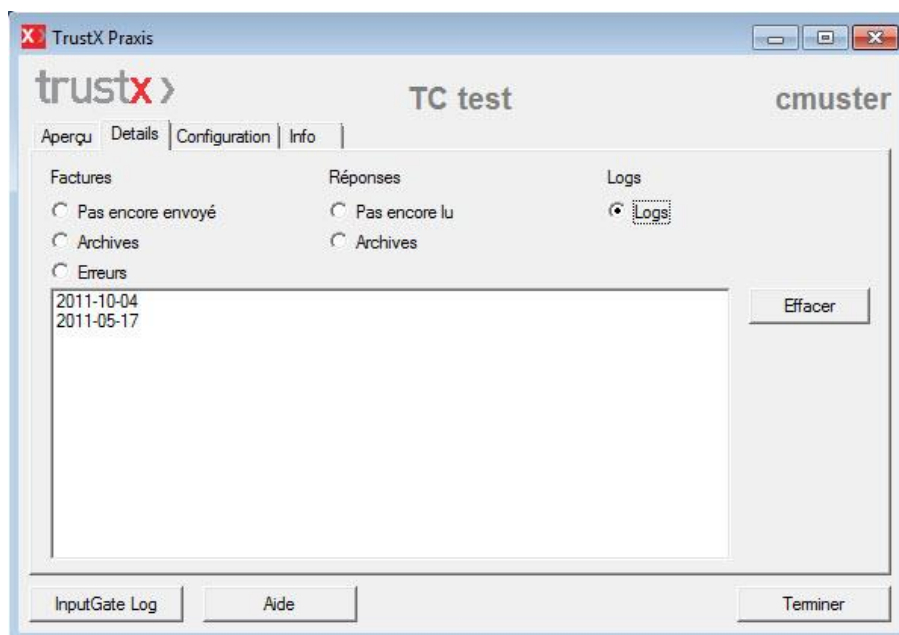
TrustX Praxis

trustx›

TC test

cmuster

Aperçu | Details | Configuration | Info

Factures
Pas encore envoyé
Archives
Erreurs

Réponses
Pas encore lu
Archives

Logs
Logs

2011-10-04
2011-05-17

Effacer

InputGate Log

Aide

Terminer